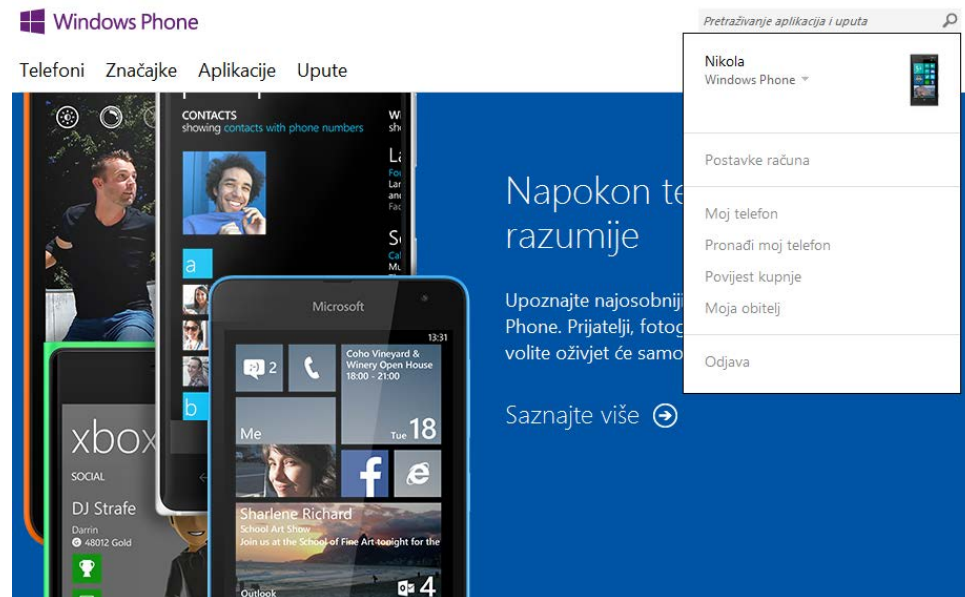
Windows Phone

Pretraživanje aplikacija i uputa

Telefoni Značajke Aplikacije Upute

Nikola
Windows Phone

Postavke računa

Moj telefon
Pronađi moj telefon
Povijest kupnje
Moja obitelj

Odjava

CONTACTS
showing contacts with phone numbers

a

b

Microsoft

13:31

2

Coho Vineyard & Winery Open House 18:00 - 21:00

Me

Tue 18

Sharlene Richard
School Art Show
Join us at the School of Fine Art tonight for the

Outlook

4

xbox

SOCIAL

DJ Strafe

Darrin
48012 Gold

Napokon te
razumije

Upoznajte najosobnij
Phone. Prijatelji, fotog
volite oživjet će samo

Saznajte više